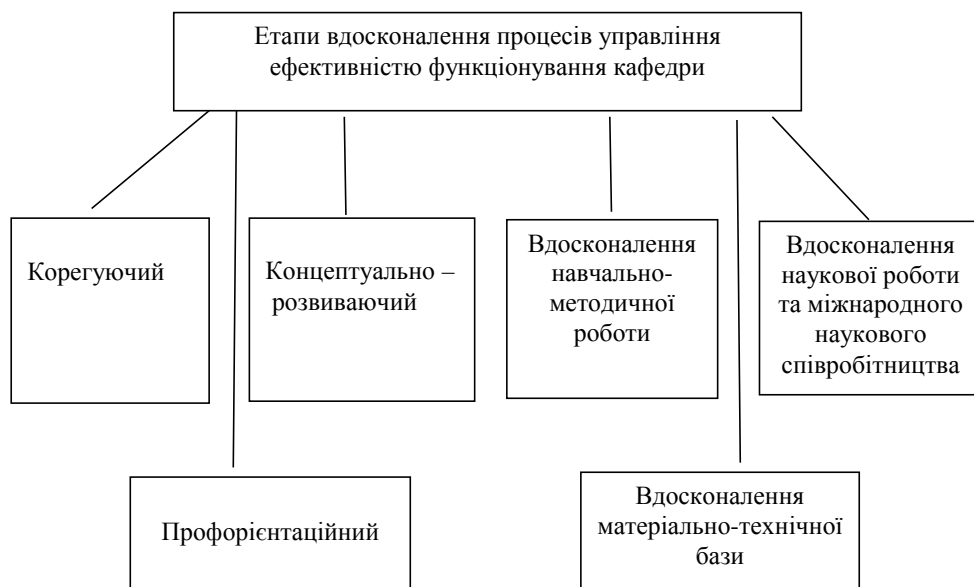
Етапи вдосконалення процесів управління ефективністю функціонування кафедри

Корегуючий

Концептуально – розвиваючий

Вдосконалення навчально-методичної роботи

Вдосконалення наукової роботи та міжнародного наукового співробітництва

Профорієнтаційний

Вдосконалення матеріально-технічної бази